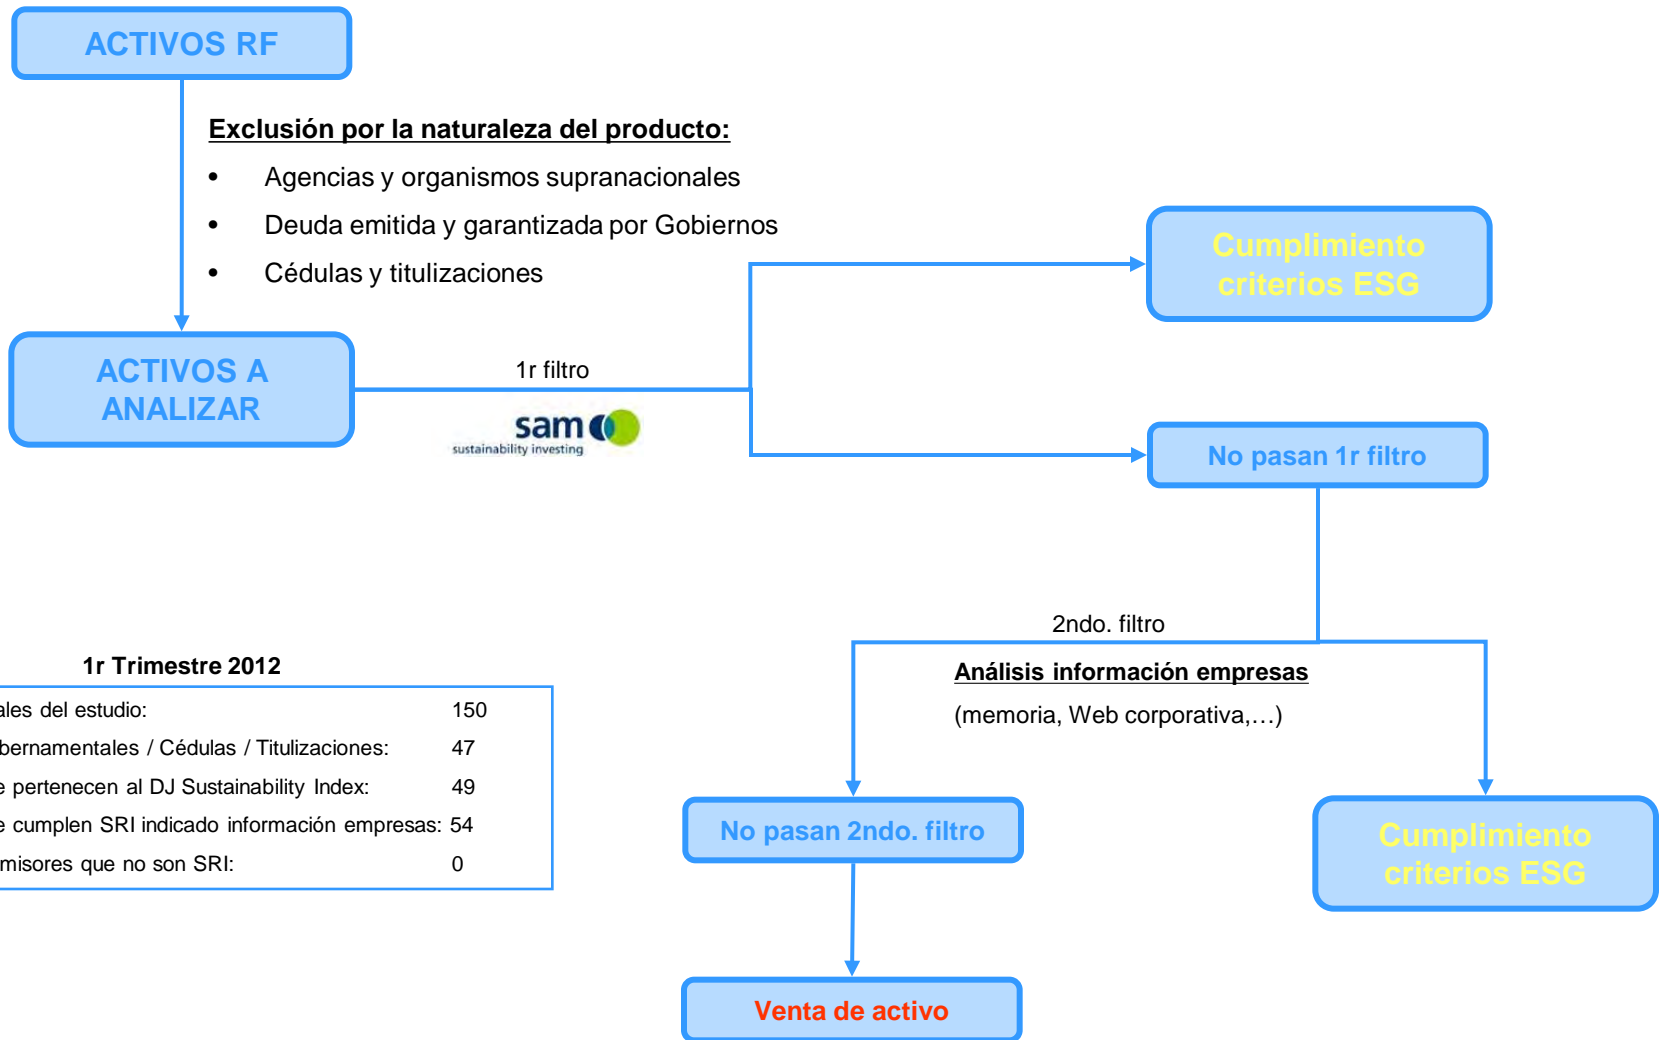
ACTIVOS RF

Exclusión por la naturaleza del producto:

- Agencias y organismos supranacionales
- Deuda emitida y garantizada por Gobiernos
- Cédulas y titulizaciones

Cumplimiento criterios ESG

ACTIVOS A ANALIZAR

1r filtro

sam sustainability investing

No pasan 1r filtro

2ndo. filtro

Análisis información empresas

(memoria, Web corporativa,…)

1r Trimestre 2012

| | |
|---|---|
| ales del estudio: | 150 |
| bernamentales / Cédulas / Titulizaciones: | 47 |
| e pertenecen al DJ Sustainability Index: | 49 |
| e cumplen SRI indicado información empresas: | 54 |
| misores que no son SRI: | 0 |

No pasan 2ndo. filtro

Cumplimiento criterios ESG

Venta de activo